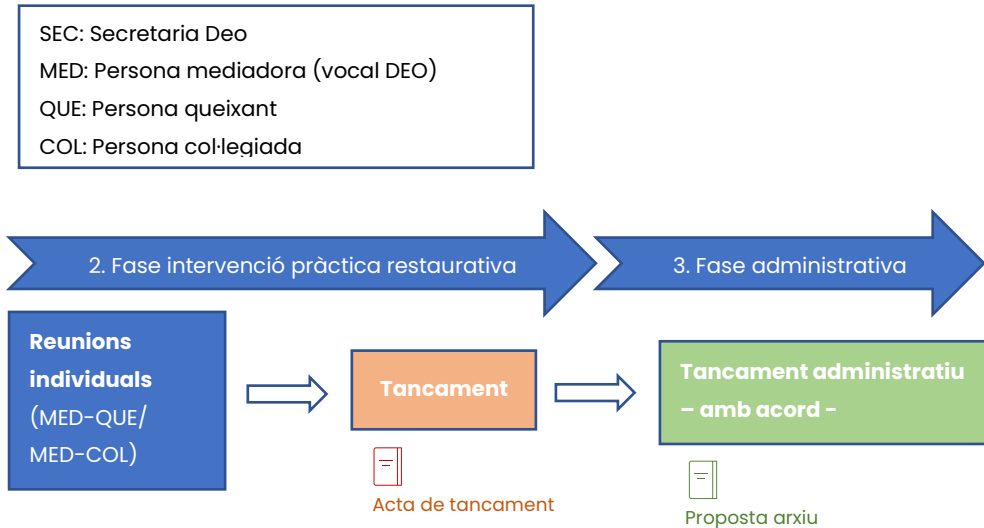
SEC: Secretaria Deo
MED: Persona mediadora (vocal DEO)
QUE: Persona queixant
COL: Persona col·legiada

2. Fase intervenció pràctica restaurativa

3. Fase administrativa

Reunions individuals (MED-QUE/ MED-COL)

Tancament

Acta de tancament

Tancament administratiu – amb acord –

Proposta arxiu